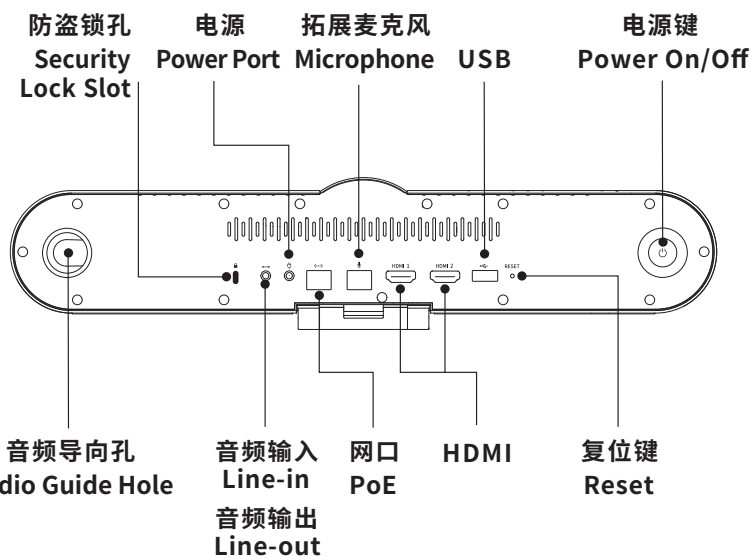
防盗锁孔
Security
Lock Slot

电源
Power Port

拓展麦克风
Microphone

USB

电源键
Power On/Off

HDMI 1

HDMI 2

RESET

音频导向孔
dio Guide Hole

音频输入
Line-in

音频输出
Line-out

网口
PoE

HDMI

复位键
Reset